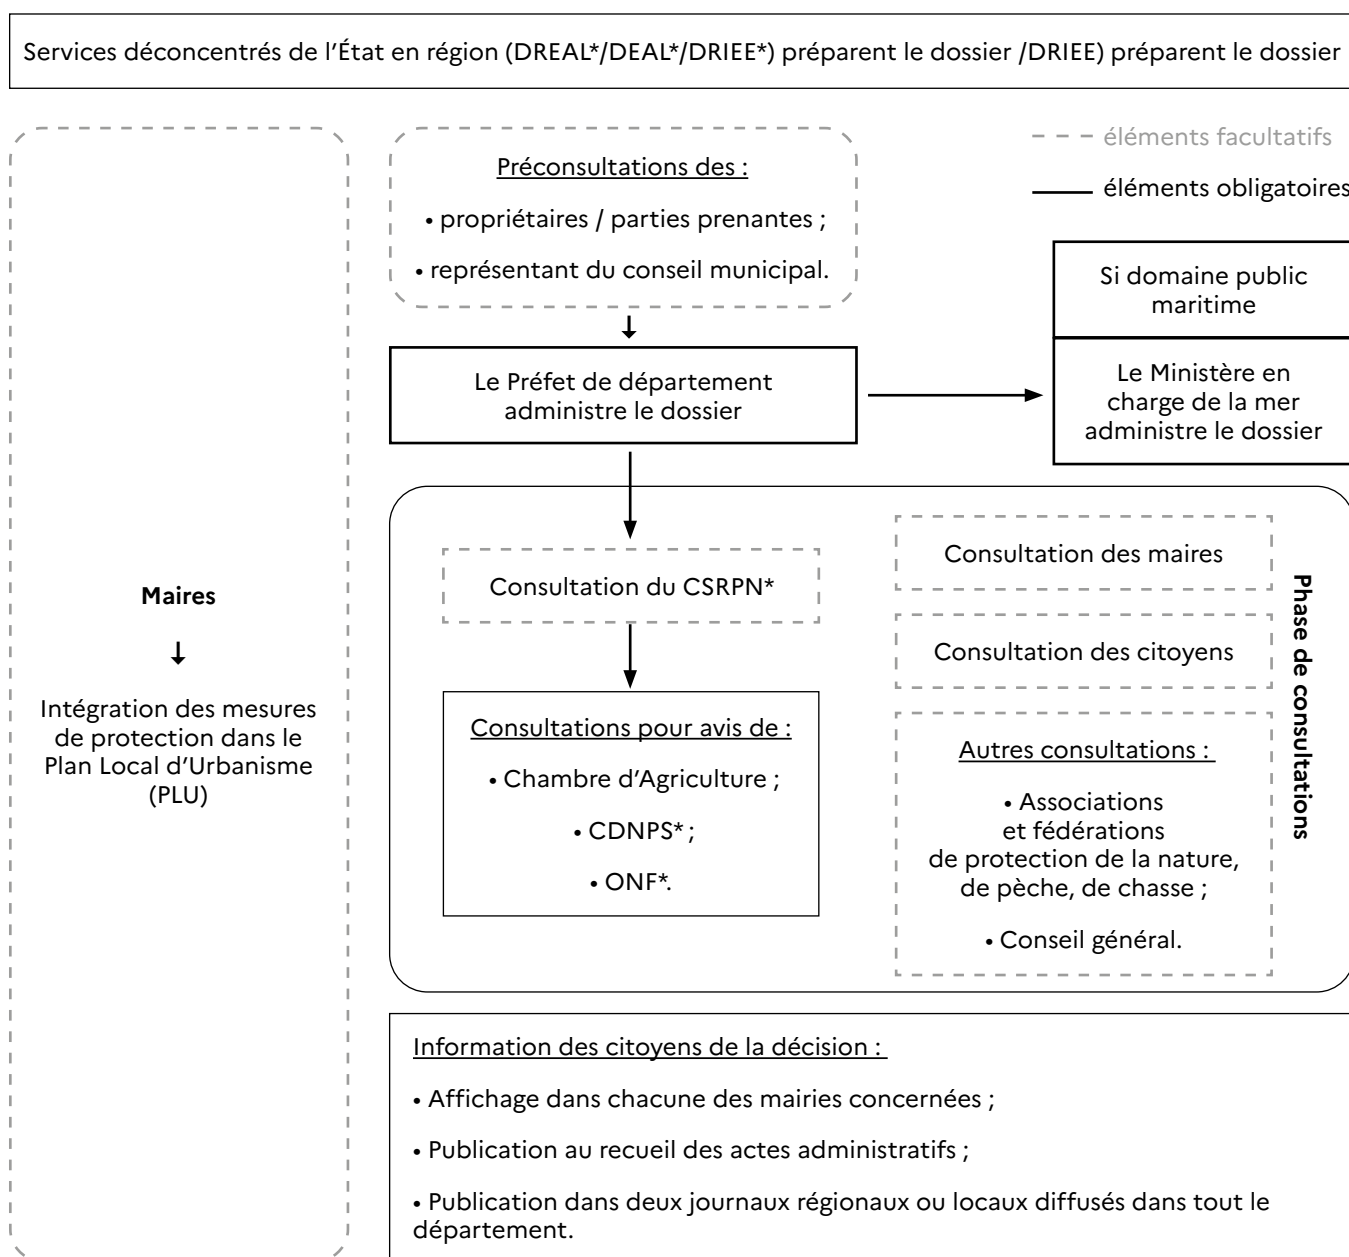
Services déconcentrés de l'État en région (DREAL*/DEAL*/DRIEE*) préparent le dossier /DRIEE) préparent le dossier

- - - éléments facultatifs
—— éléments obligatoires

Préconsultations des :
• propriétaires / parties prenantes ;
• représentant du conseil municipal.

Le Préfet de département administre le dossier

Si domaine public maritime

Le Ministère en charge de la mer administre le dossier

Maires

Intégration des mesures de protection dans le Plan Local d'Urbanisme (PLU)

Consultation du CSRPN*

Consultations pour avis de :
• Chambre d'Agriculture ;
• CDNPS* ;
• ONF*.

Consultation des maires

Consultation des citoyens

Autres consultations :
• Associations et fédérations de protection de la nature, de pèche, de chasse ;
• Conseil général.

Phase de consultations

Information des citoyens de la décision :
• Affichage dans chacune des mairies concernées ;
• Publication au recueil des actes administratifs ;
• Publication dans deux journaux régionaux ou locaux diffusés dans tout le département.